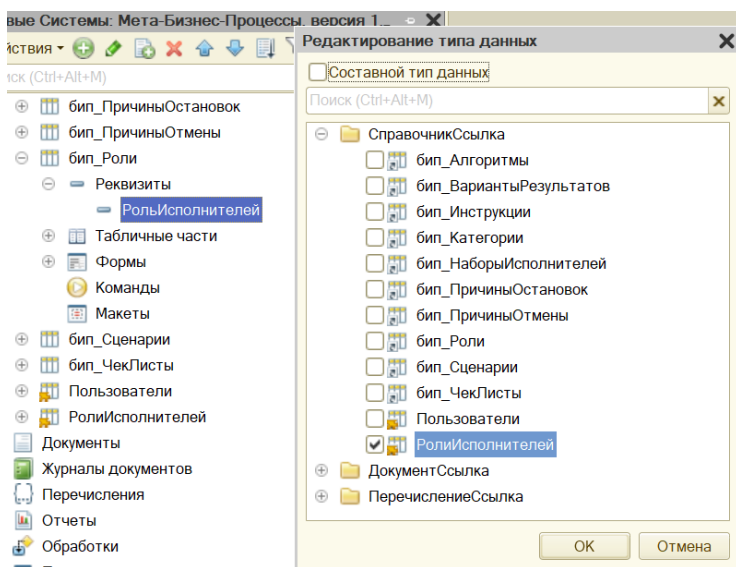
вые Системы: Мета-Бизнес-Процессы, версия 1...
йствия ▾
иск (Ctrl+Alt+M)
бип_ПричиныОстановок
бип_ПричиныОтмены
бип_Роли
Реквизиты
РольИсполнителей
Табличные части
Формы
Команды
Макеты
бип_Сценарии
бип_ЧекЛисты
Пользователи
РолиИсполнителей
Документы
Журналы документов
Перечисления
Отчеты
Обработки

Редактирование типа данных
Составной тип данных
Поиск (Ctrl+Alt+M)
СправочникСсылка
бип_Алгоритмы
бип_ВариантыРезультатов
бип_Инструкции
бип_Категории
бип_НаборыИсполнителей
бип_ПричиныОстановок
бип_ПричиныОтмены
бип_Роли
бип_Сценарии
бип_ЧекЛисты
Пользователи
РолиИсполнителей
ДокументСсылка
ПеречислениеСсылка
OK
Отмена